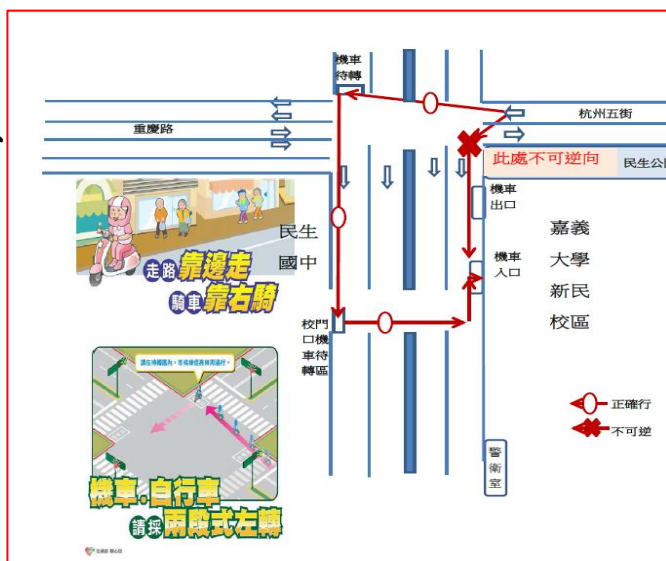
機車待轉

杭州五街

重慶路

此處不可逆向

民生公

機車出口

民生國中

走路靠邊走
騎車靠右騎

機車入口

嘉義大學新民校區

校門口機車待轉區

請在待轉區內，等候綠燈再向前行

正確行

不可逆

警衛室

機車.自行車
請採兩段式左轉